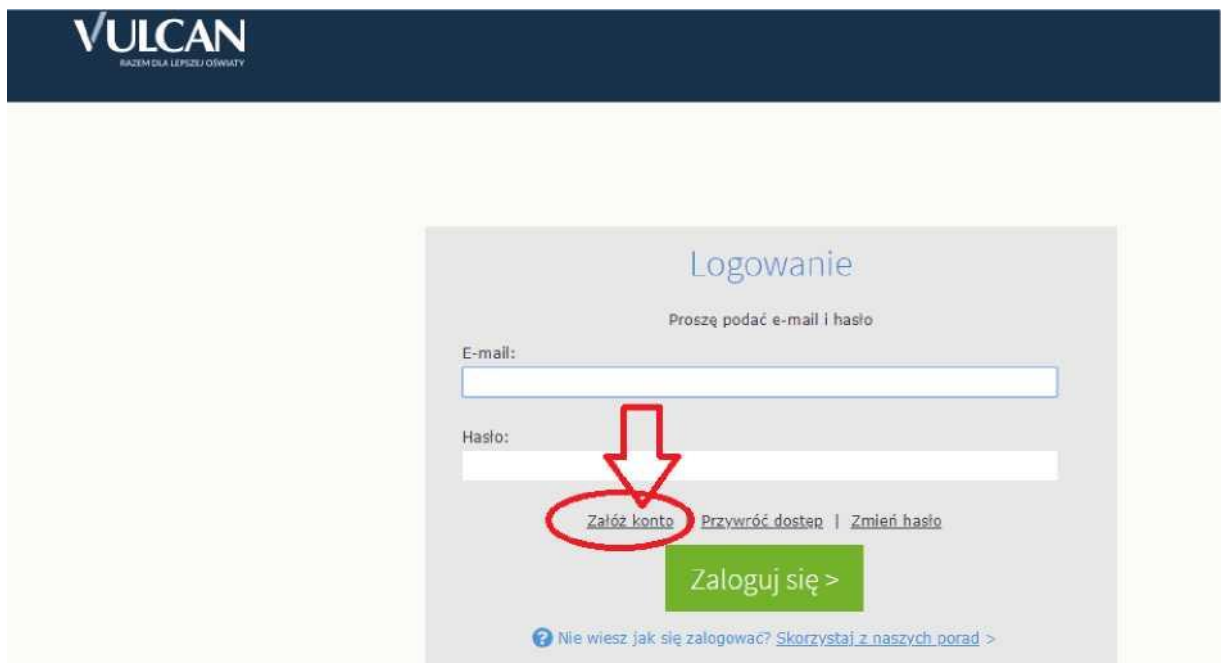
VULCAN
RAZEM DLA LEPSZEJ OŚWIATY

Logowanie

Proszę podać e-mail i hasło

E-mail:

Hasło:

Załóż konto | Przywróć dostęp | Zmień hasło

Zaloguj się >

Nie wiesz jak się zalogować? Skorzystaj z naszych porad >